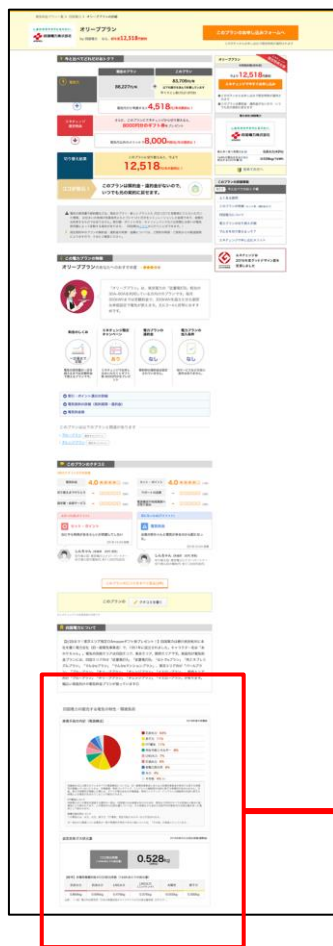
オリーブプラン

年12,518円

このプランの料金シミュレーションへ

このプランに変更する

4,518円

8,000

12,518円

このプランは特典・違約金がないので、いつでも料金の見直しに変更できます。

オリーブプラン

4.0

4.0

0.528

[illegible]